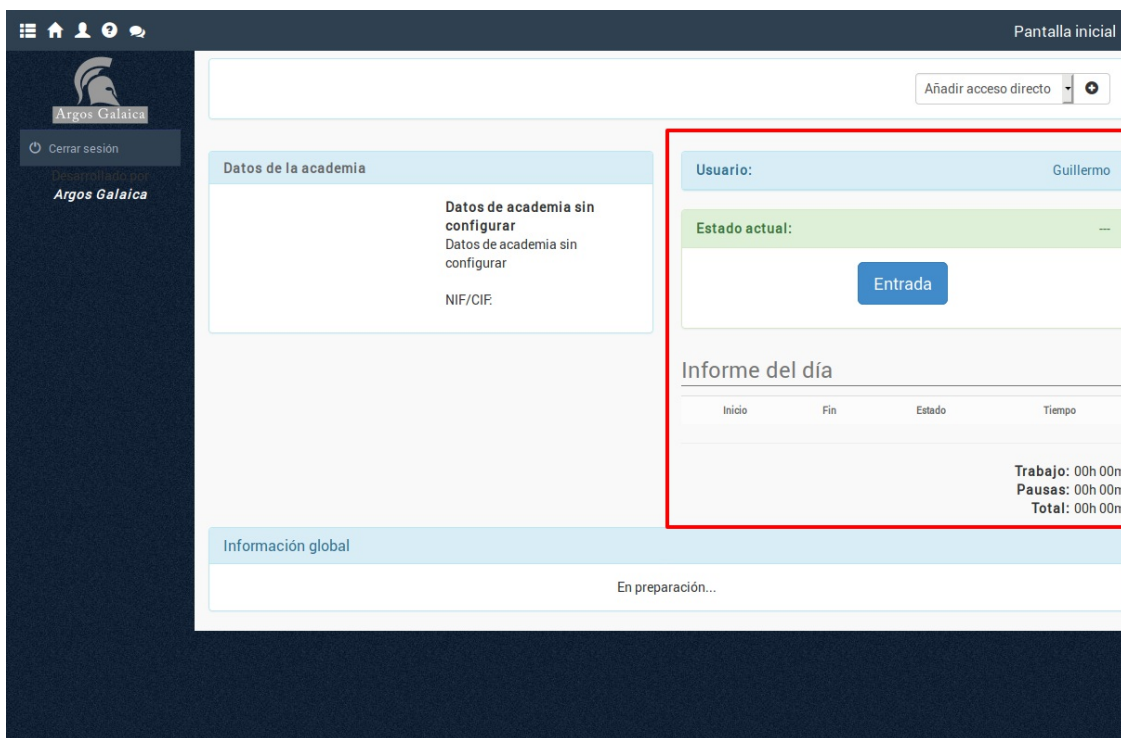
Pantalla inicial

Argos Galaica

Cerrar sesión

Desarrollado por
Argos Galaica

Añadir acceso directo

Datos de la academia

Datos de academia sin configurar
Datos de academia sin configurar

NIF/CIF:

Usuario: Guillermo

Estado actual: —

Entrada

Informe del día

| Inicio | Fin | Estado | Tiempo |
|---|---|---|---|

Trabajo: 00h 00m
Pausas: 00h 00m
Total: 00h 00m

Información global

En preparación...